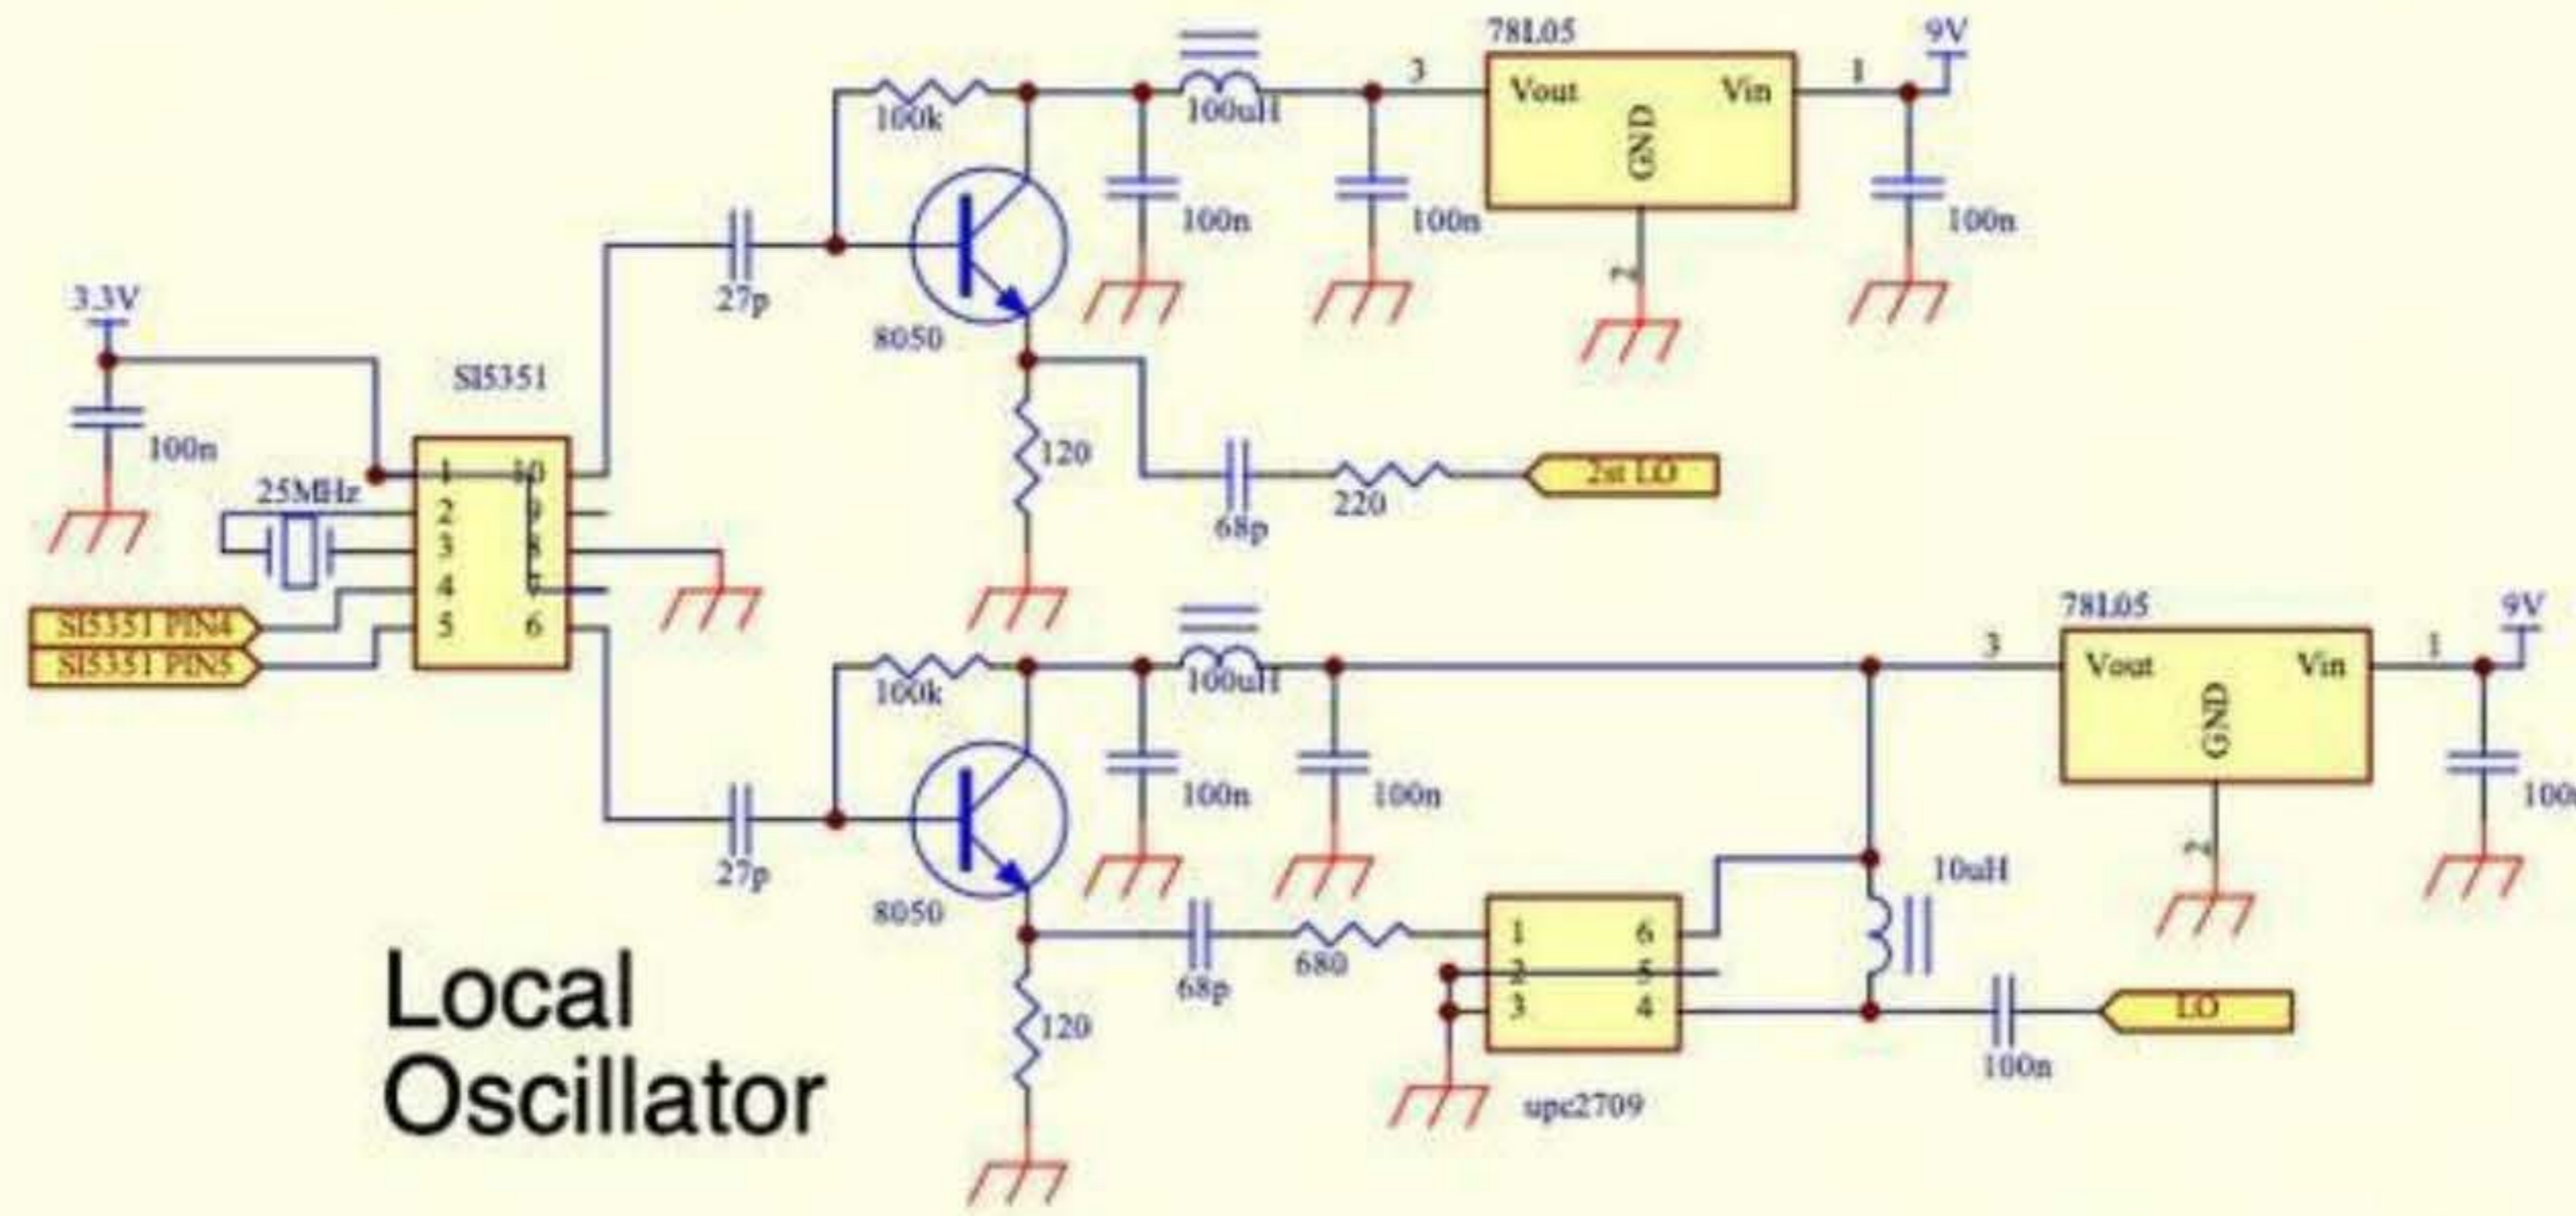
78L05
9V
100k
100uH
3
Vout
Vin
1
GND
100n
100n
100n
2
27p
8050
3.3V
SI5351
100n
1
10
120
25MHz
2
9
2nd LO
3
8
68p
220
4
7
SI5351 PIN4
5
6
SI5351 PIN5
78L05
9V
100k
100uH
3
Vout
Vin
1
GND
100n
100n
100n
2
27p
8050
10uH
1
6
2
5
68p
680
Local Oscillator
3
4
LO
120
100n
upc2709